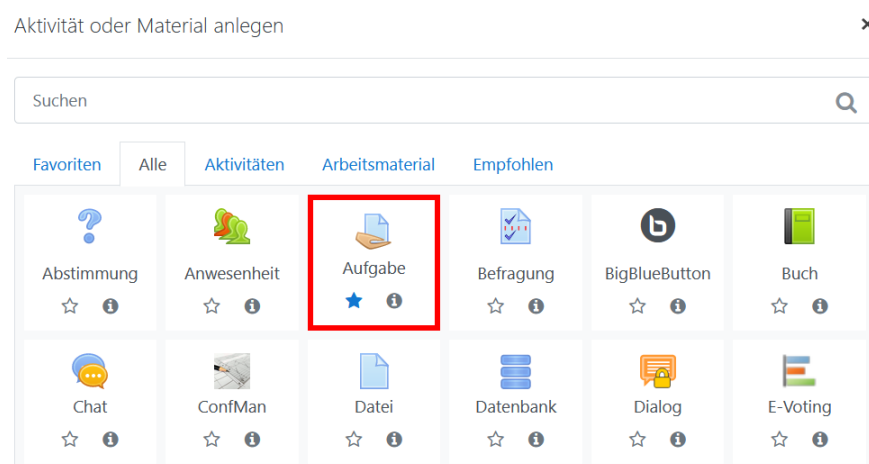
Aktivität oder Material anlegen

×

Suchen

Favoriten Alle Aktivitäten Arbeitsmaterial Empfohlen

Abstimmung

Anwesenheit

Aufgabe

Befragung

BigBlueButton

Buch

Chat

ConfMan

Datei

Datenbank

Dialog

E-Voting